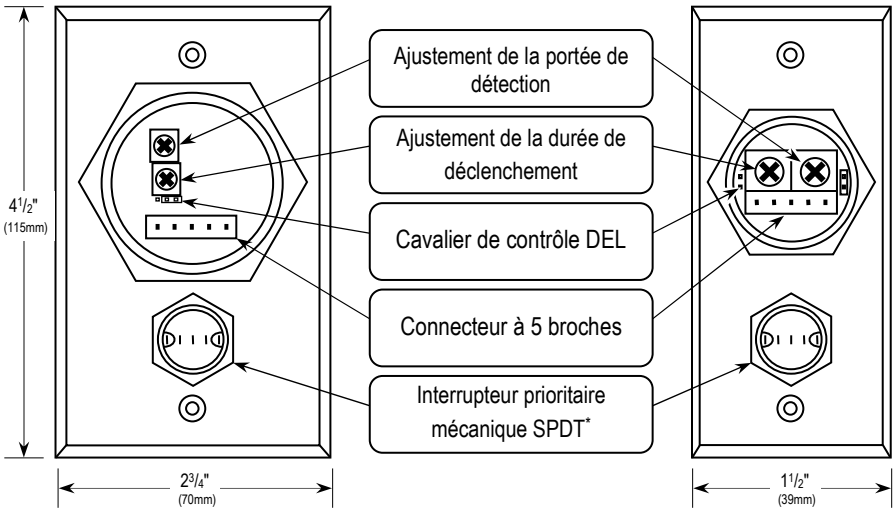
$4^1/_2$"
(115mm)

Ajustement de la portée de détection

Ajustement de la durée de déclenchement

Cavalier de contrôle DEL

Connecteur à 5 broches

Interrupteur prioritaire mécanique SPDT*

$2^3/_4$"
(70mm)

$1^1/_2$"
(39mm)